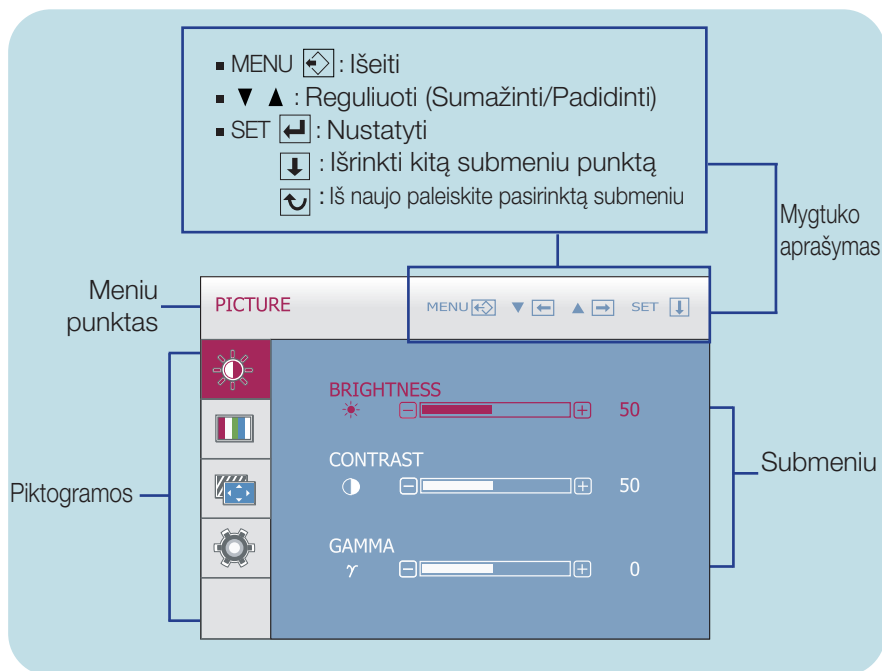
■ MENU : Išeiti
■ ▼ ▲ : Reguliuoti (Sumažinti/Padidinti)
■ SET : Nustatyti
: Išrinkti kitą submeniu punktą
: Iš naujo paleiskite pasirinktą submeniu

Mygtuko aprašymas

Meniu punktas

PICTURE

MENU ▼ ▲ SET

BRIGHTNESS
50

CONTRAST
50

GAMMA
$\gamma$
0

Piktogramos

Submeniu